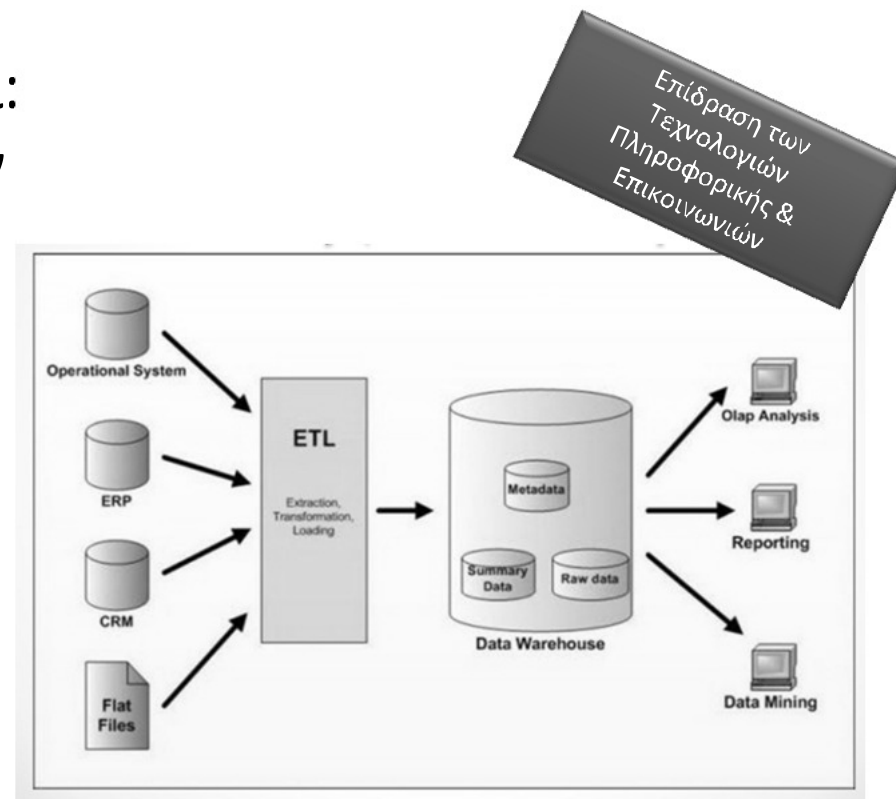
:
/

Επίδραση των Τεχνολογιών Πληροφορικής & Επικοινωνιών

Operational System

ERP

CRM

Flat Files

ETL

Extraction, Transformation, Loading

Metadata

Summary Data

Raw data

Data Warehouse

Olap Analysis

Reporting

Data Mining